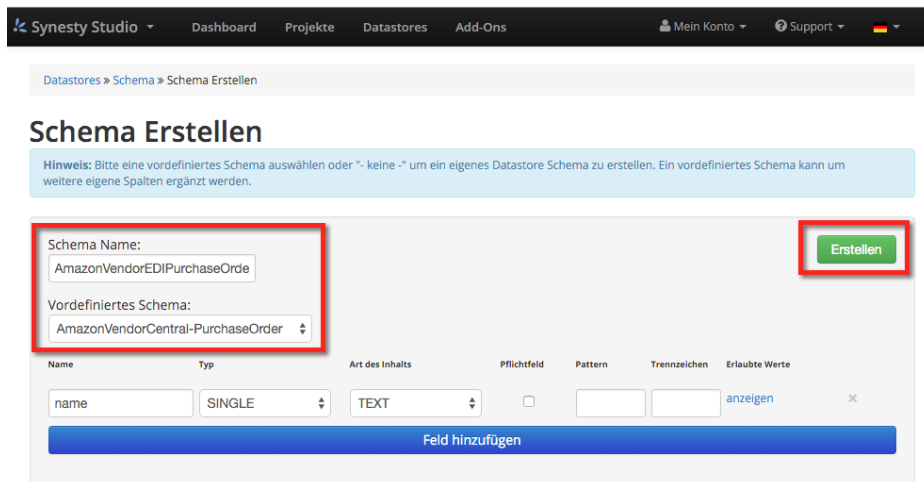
Synesty Studio ▾ Dashboard Projekte Datastores Add-Ons Mein Konto ▾ Support ▾

Datastores » Schema » Schema Erstellen

Schema Erstellen

**Hinweis:** Bitte eine vordefiniertes Schema auswählen oder "- keine -" um ein eigenes Datastore Schema zu erstellen. Ein vordefiniertes Schema kann um weitere eigene Spalten ergänzt werden.

Schema Name:
AmazonVendorEDIPurchaseOrde

Vordefiniertes Schema:
AmazonVendorCentral-PurchaseOrder

Erstellen

| Name | Typ | Art des Inhalts | Pflichtfeld | Pattern | Trennzeichen | Erlaubte Werte |
|---|---|---|---|---|---|---|
| name | SINGLE | TEXT | | | | anzeigen |

Feld hinzufügen